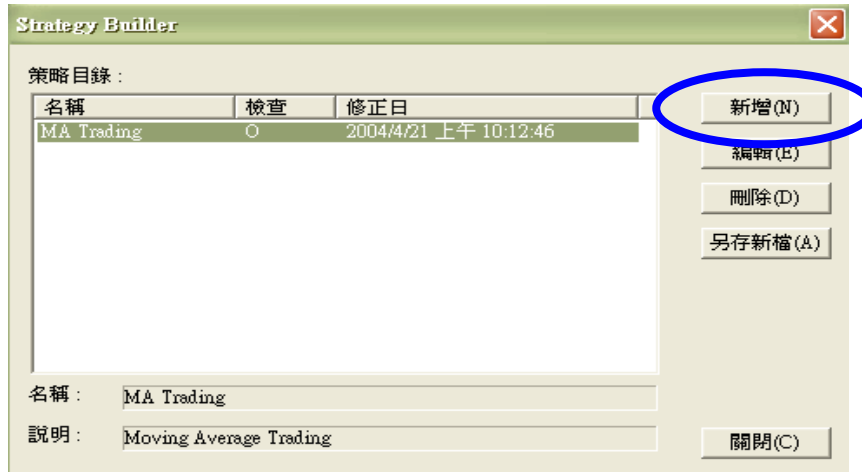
Strategy Builder

策略目錄：

| 名稱 | 檢查 | 修正日 |
|---|---|---|
| MA Trading | O | 2004/4/21 上午 10:12:46 |

新增(N)

編輯(E)

刪除(D)

另存新檔(A)

名稱： MA Trading

說明： Moving Average Trading

關閉(C)